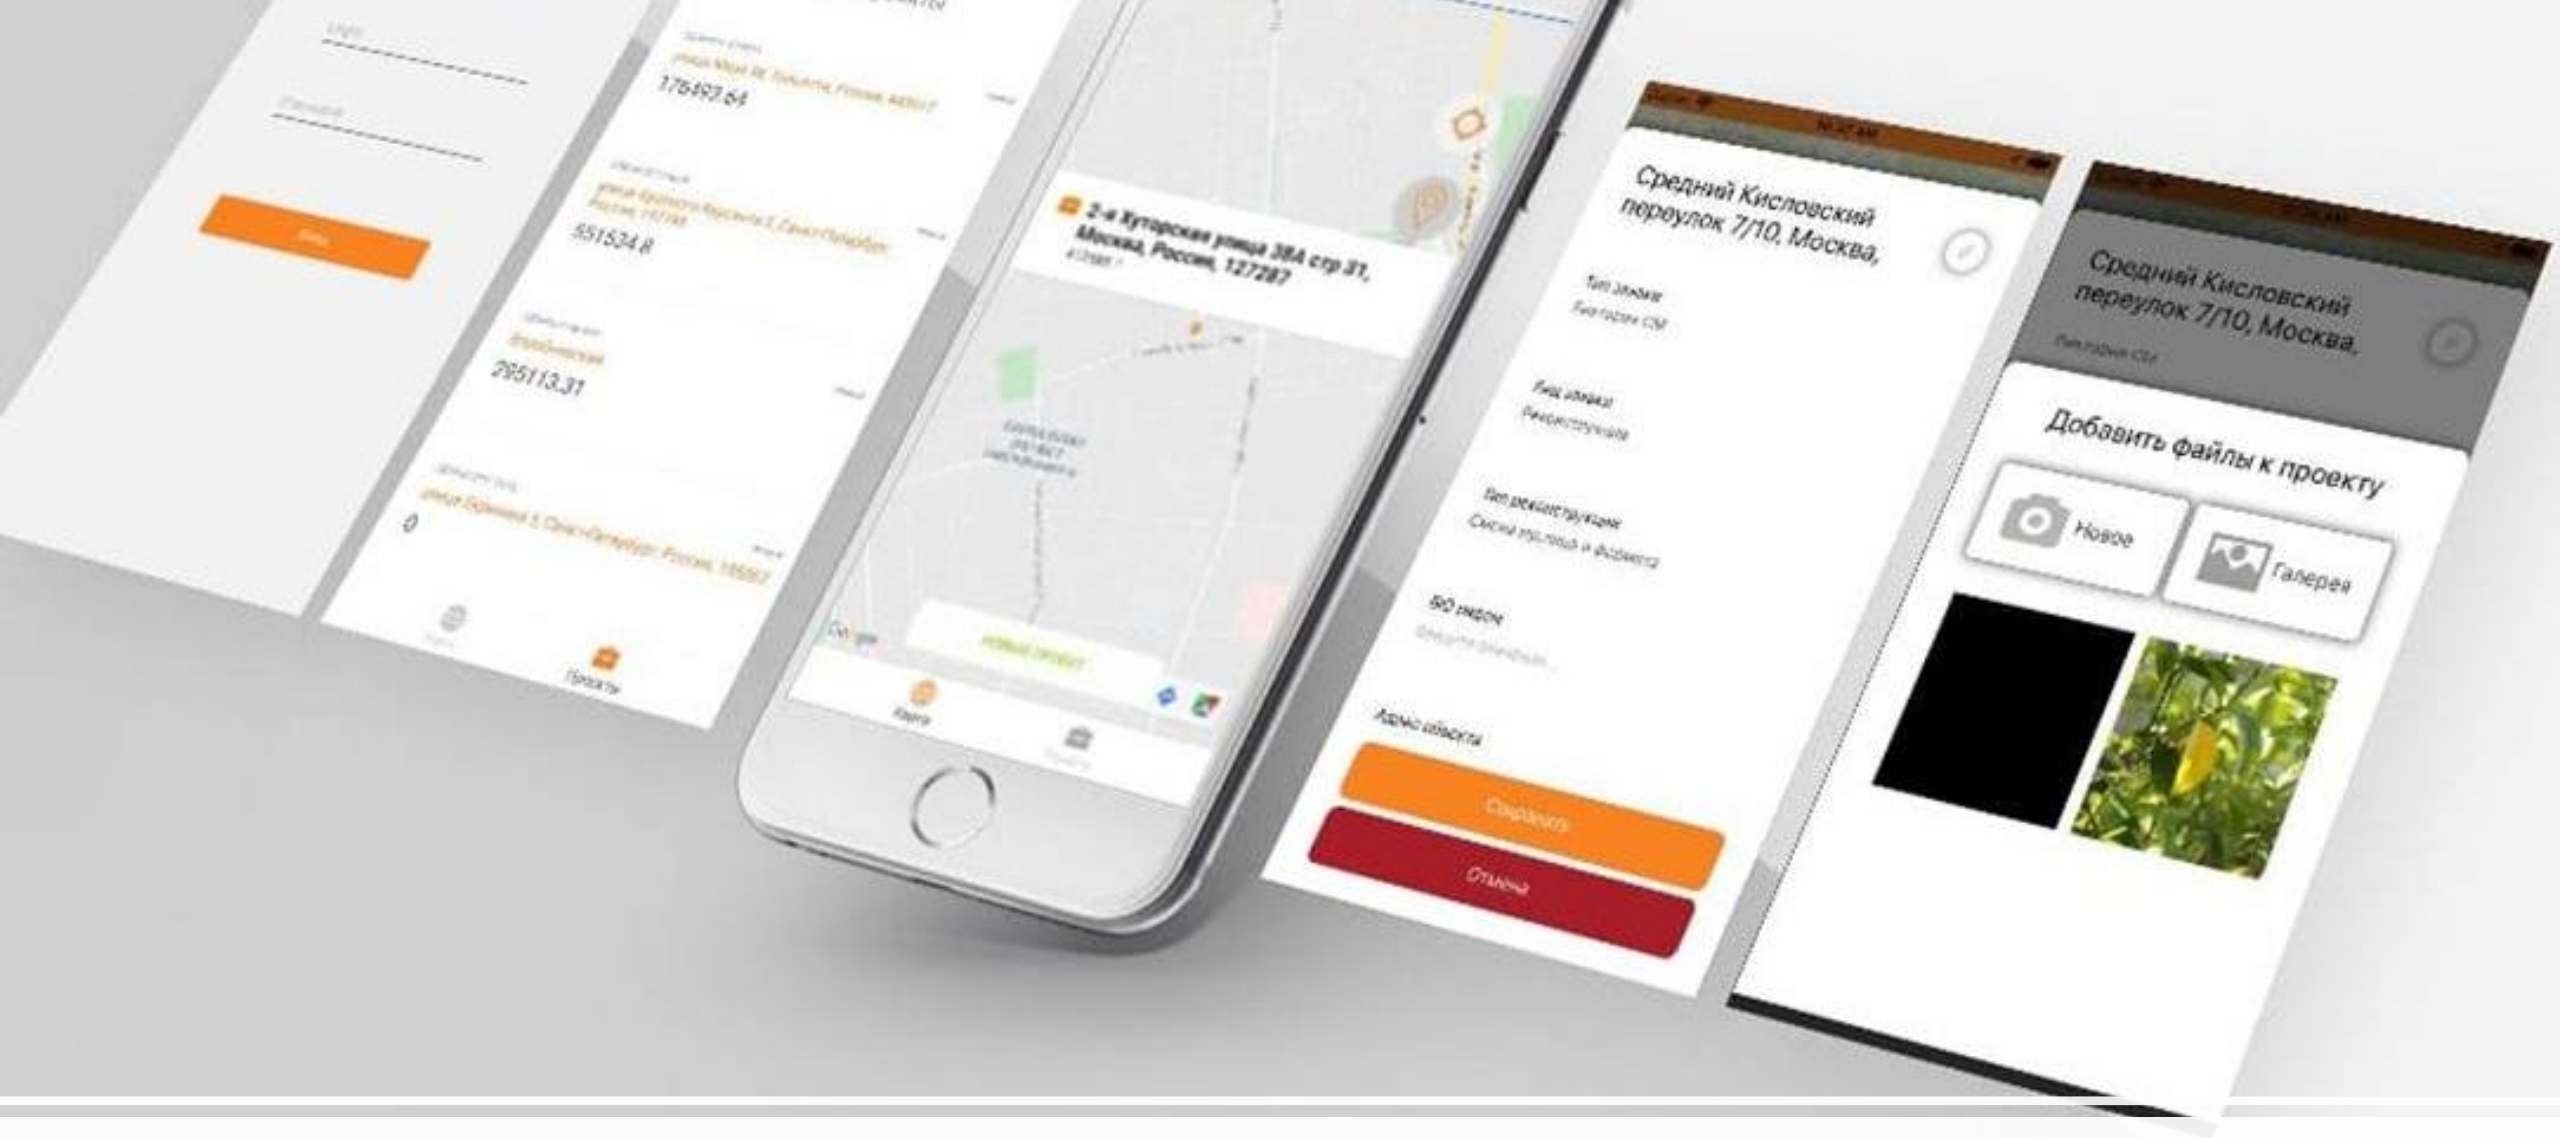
Login

Password

Вход

176493.64

551534.8

295113.31

0

Проекты

2-я Хуторская улица 38А стр 31, Москва, Россия, 127287

Новый проект

Карта

Средний Кисловский переулок 7/10, Москва,

Тип заявки

Вид заявки

Тип реконструкции

Адрес объекта

Сохранить

Отмена

Средний Кисловский переулок 7/10, Москва,

Добавить файлы к проекту

Новое

Галерея